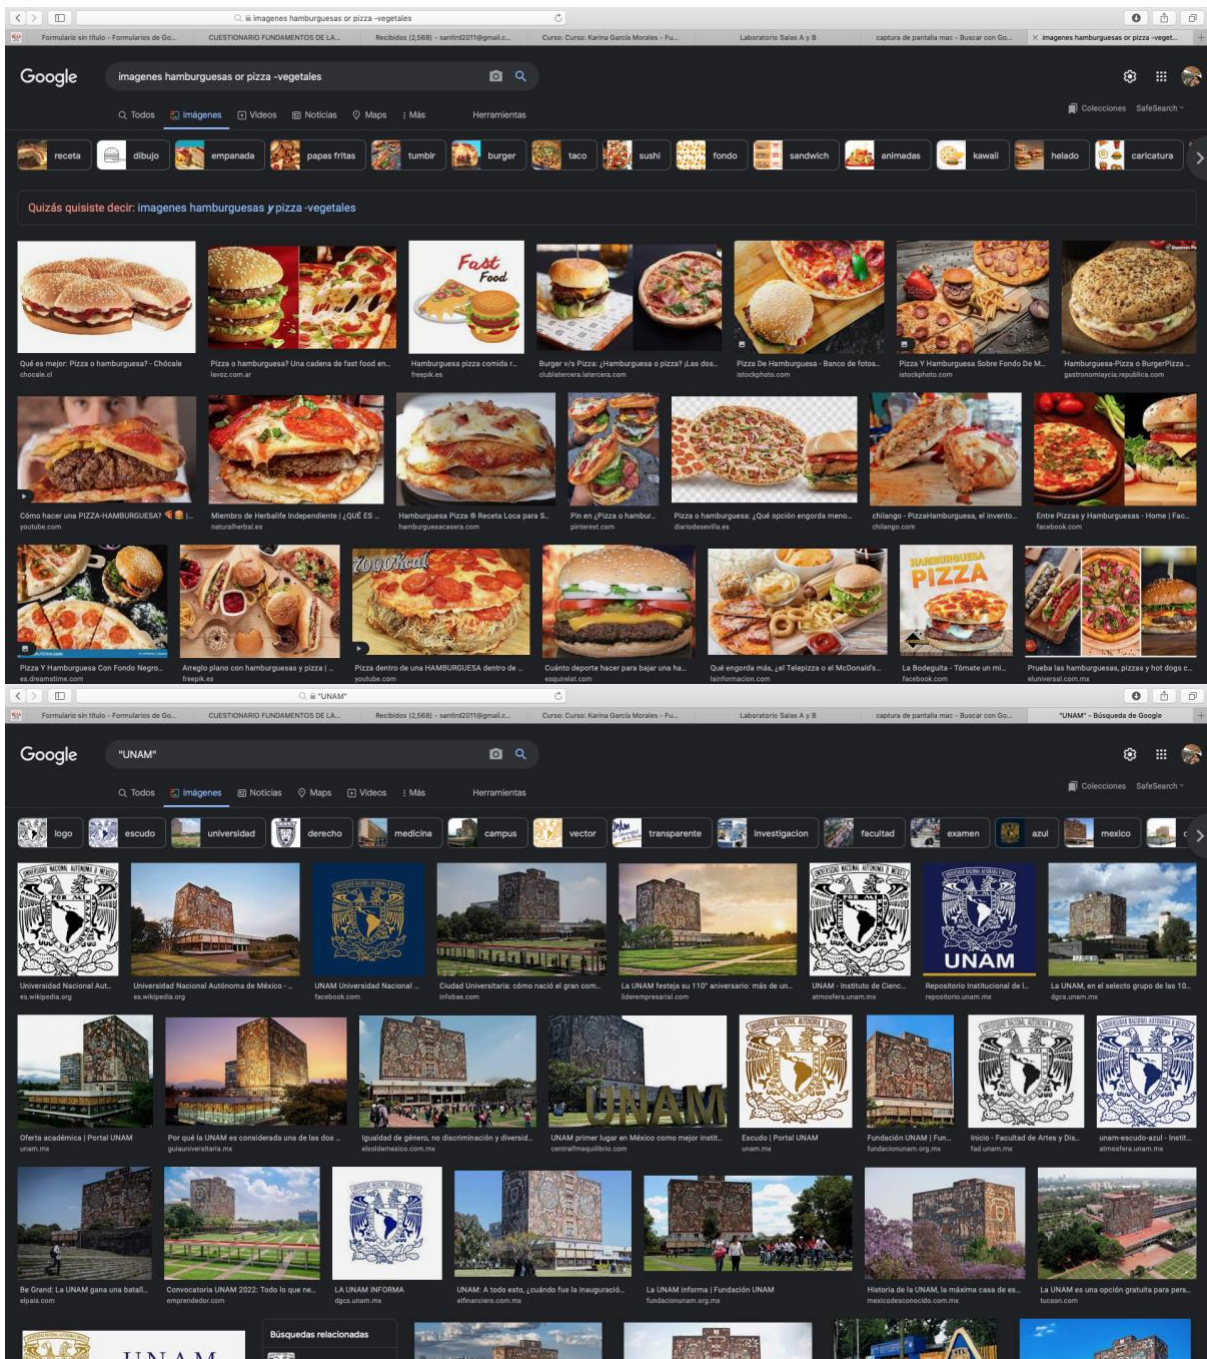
imagenes hamburguesas or pizza -vegetales

Formulario sin título - Formularios de Go... CUESTIONARIO FUNDAMENTOS DE LA... Recibidos (2,568) - santird2011@gmail.c... Curso: Curso: Karina García Morales - Fu... Laboratorio Salas A y B captura de pantalla mac - Buscar con Go... imagenes hamburguesas or pizza -veget...

Google imagenes hamburguesas or pizza -vegetales

Todos Imágenes Videos Noticias Maps Más Herramientas Colecciones SafeSearch

receta dibujo empanada papas fritas tumblr burger taco sushi fondo sandwich animadas kawaii helado caricatura

Quizás quisiste decir: imagenes hamburguesas y pizza -vegetales

Fast Food

Qué es mejor: Pizza o hamburguesa? - Chócale chocale.cl
Pizza o hamburguesa? Una cadena de fast food en... lavoz.com.ar
Hamburguesa pizza comida r... freepik.es
Burger v/s Pizza: ¿Hamburguesa o pizza? ¡Las dos... clublatercera.latercera.com
Pizza De Hamburguesa - Banco de fotos... istockphoto.com
Pizza Y Hamburguesa Sobre Fondo De M... istockphoto.com
Hamburguesa-Pizza o BurgerPizza ... gastronomiaycia.republica.com
Cómo hacer una PIZZA-HAMBURGUESA? ... youtube.com
Miembro de Herbalife Independiente | ¿QUÉ ES ... naturalherbal.es
Hamburguesa Pizza ® Receta Loca para S... hamburguesacasera.com
Pin en ¿Pizza o hambur... pinterest.com
Pizza o hamburguesa: ¿Qué opción engorda meno... diariodesevilla.es
chilango - PizzaHamburguesa, el invento... chilango.com
Entre Pizzas y Hamburguesas - Home | Fac... facebook.com
7000Kcal
HAMBURGUESA PIZZA
Pizza Y Hamburguesa Con Fondo Negro... es.dreamstime.com
Arreglo plano con hamburguesas y pizza | ... freepik.es
Pizza dentro de una HAMBURGUESA dentro de ... youtube.com
Cuánto deporte hacer para bajar una ha... esquirelat.com
Qué engorda más, ¿el Telepizza o el McDonald's... lainformacion.com
La Bodeguita - Tómate un mi... facebook.com
Prueba las hamburguesas, pizzas y hot dogs c... eluniversal.com.mx

"UNAM"

Formulario sin título - Formularios de Go... CUESTIONARIO FUNDAMENTOS DE LA... Recibidos (2,568) - santird2011@gmail.c... Curso: Curso: Karina García Morales - Fu... Laboratorio Salas A y B captura de pantalla mac - Buscar con Go... "UNAM" - Búsqueda de Google

Google "UNAM"

Todos Imágenes Noticias Maps Videos Más Herramientas Colecciones SafeSearch

logo escudo universidad derecho medicina campus vector transparente investigacion facultad examen azul mexico

UNAM

Universidad Nacional Aut... es.wikipedia.org
Universidad Nacional Autónoma de México - ... es.wikipedia.org
UNAM Universidad Nacional ... facebook.com
Ciudad Universitaria: cómo nació el gran com... infobae.com
La UNAM festeja su 110° aniversario: más de un... liderempresarial.com
UNAM - Instituto de Cienc... atmosfera.unam.mx
Repositorio Institucional de l... repositorio.unam.mx
La UNAM, en el selecto grupo de las 10... dgcs.unam.mx
UNAM
Oferta académica | Portal UNAM unam.mx
Por qué la UNAM es considerada una de las dos ... guiauniversitaria.mx
Igualdad de género, no discriminación y diversid... elsoldemexico.com.mx
UNAM primer lugar en México como mejor instit... centralfmequilibrio.com
Escudo | Portal UNAM unam.mx
Fundación UNAM | Fun... fundacionunam.org.mx
Inicio - Facultad de Artes y Dis... fad.unam.mx
unam-escudo-azul - Instit... atmosfera.unam.mx
Be Grand: La UNAM gana una batall... elpais.com
Convocatoria UNAM 2022: Todo lo que ne... emprendedor.com
LA UNAM INFORMA dgcs.unam.mx
UNAM: A todo esto, ¿cuándo fue la inauguració... elfinanciero.com.mx
La UNAM informa | Fundación UNAM fundacionunam.org.mx
Historia de la UNAM, la máxima casa de es... mexicodesconocido.com.mx
La UNAM es una opción gratuita para pers... tucuon.com
Búsquedas relacionadas
UNAM